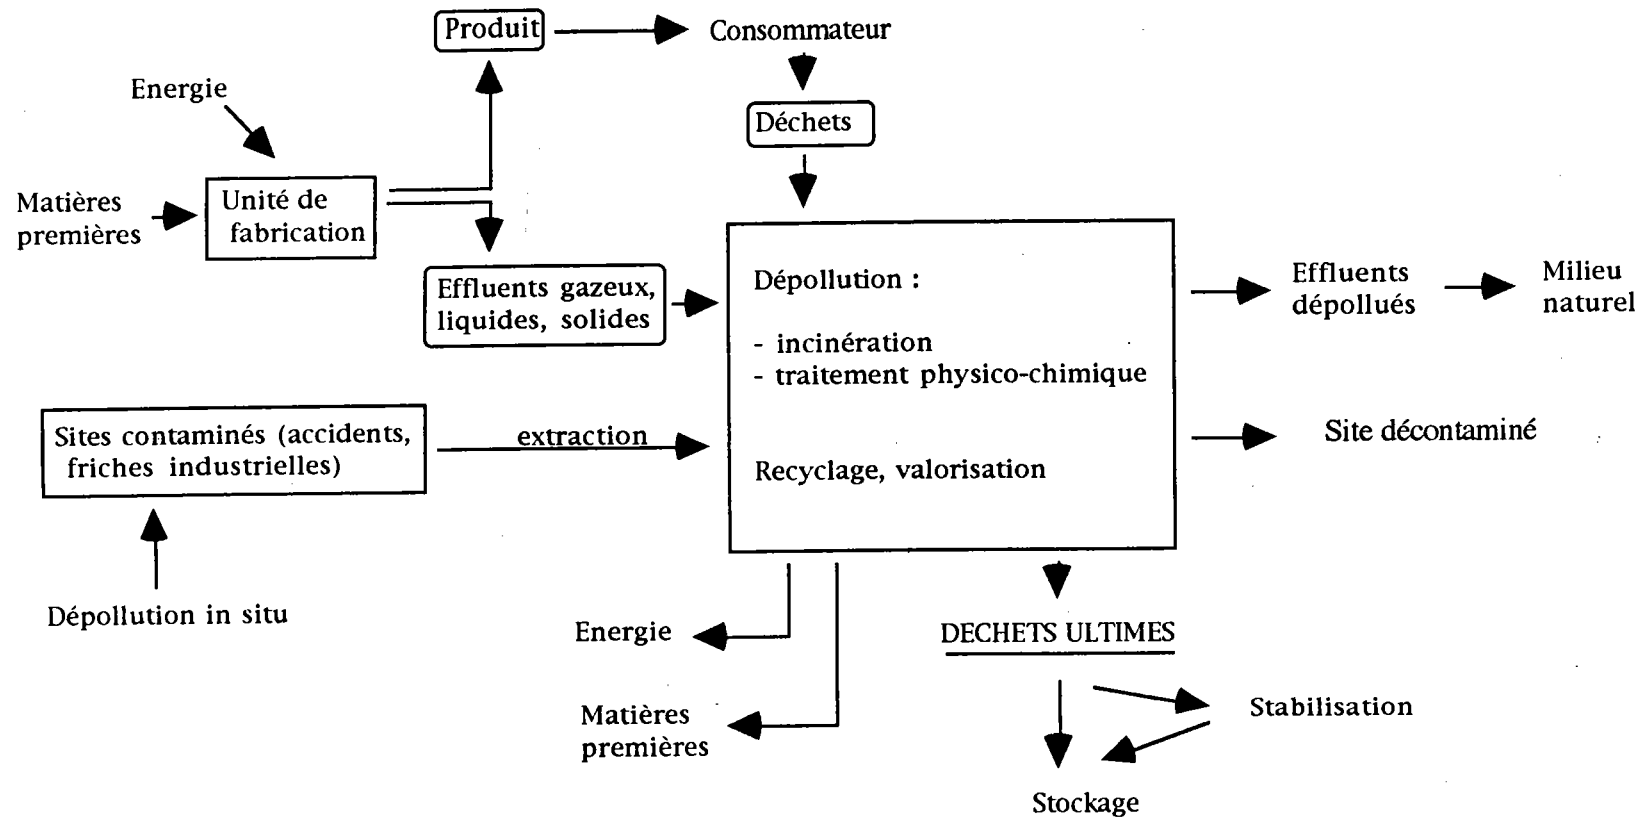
Produit

Consommateur

Energie

Déchets

Matières premières

Unité de fabrication

Effluents gazeux, liquides, solides

Dépollution :

- incinération
- traitement physico-chimique

Recyclage, valorisation

Effluents dépollués

Milieu naturel

Sites contaminés (accidents, friches industrielles)

extraction

Site décontaminé

Dépollution in situ

Energie

DECHETS ULTIMES

Matières premières

Stabilisation

Stockage